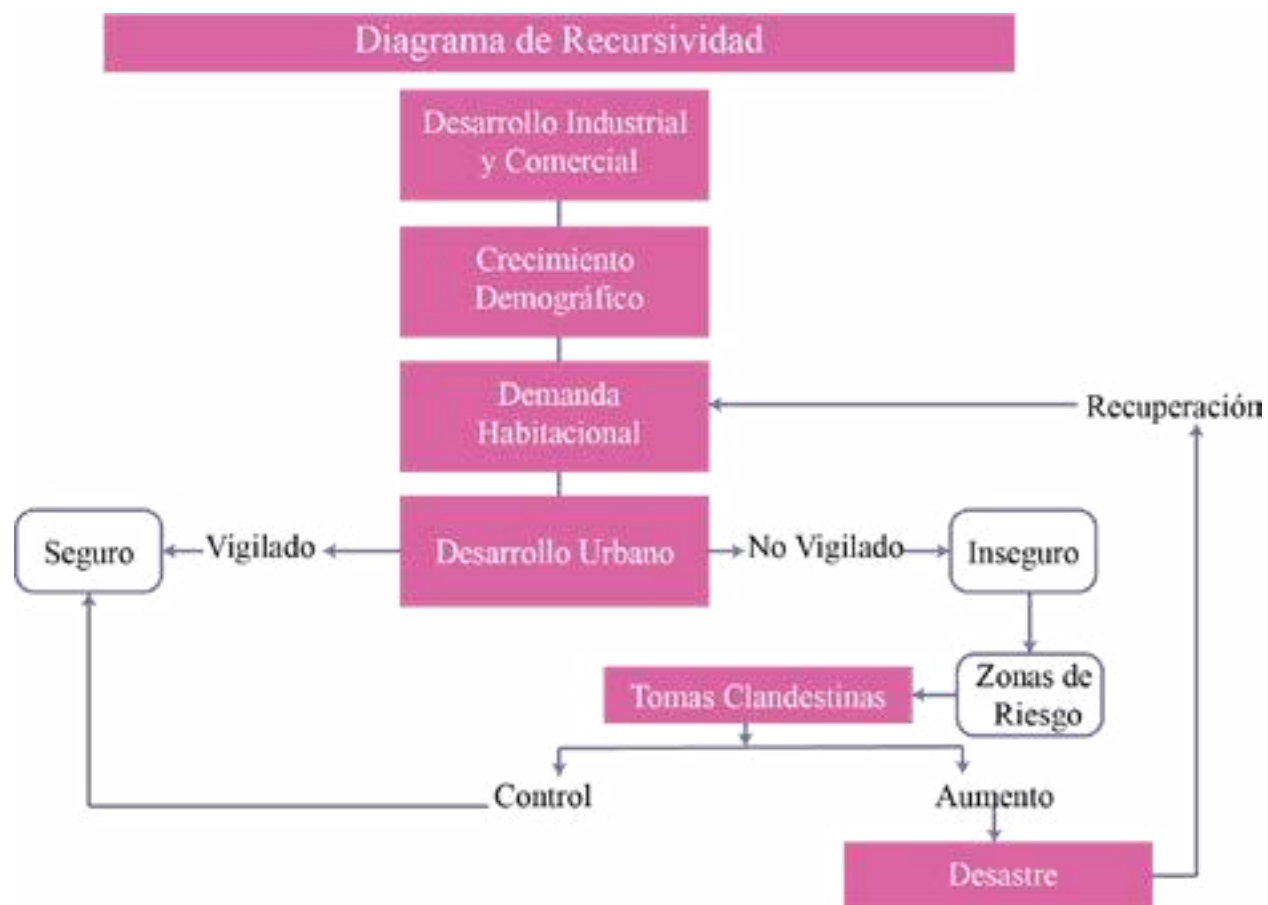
Diagrama de Recursividad

Desarrollo Industrial y Comercial

Crecimiento Demográfico

Demanda Habitacional

Recuperación

Seguro

Vigilado

Desarrollo Urbano

No Vigilado

Inseguro

Zonas de Riesgo

Tomas Clandestinas

Control

Aumento

Desastre